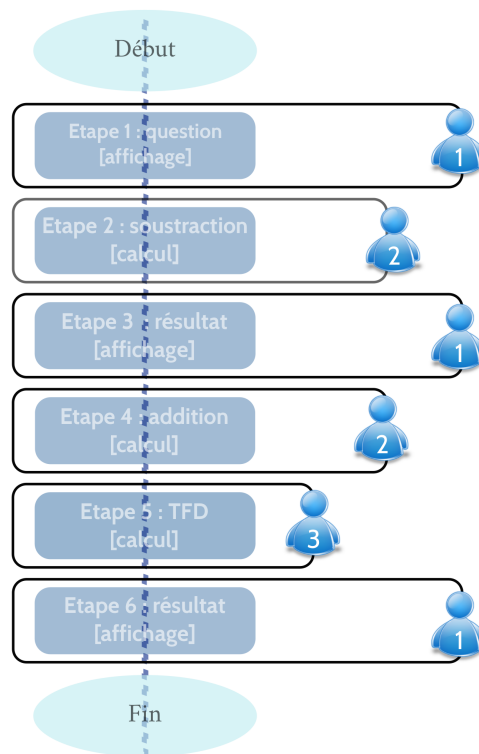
Début

Etape 1 : question
[affichage]

1

Etape 2 : soustraction
[calcul]

2

Etape 3 : résultat
[affichage]

1

Etape 4 : addition
[calcul]

2

Etape 5 : TFD
[calcul]

3

Etape 6 : résultat
[affichage]

1

Fin